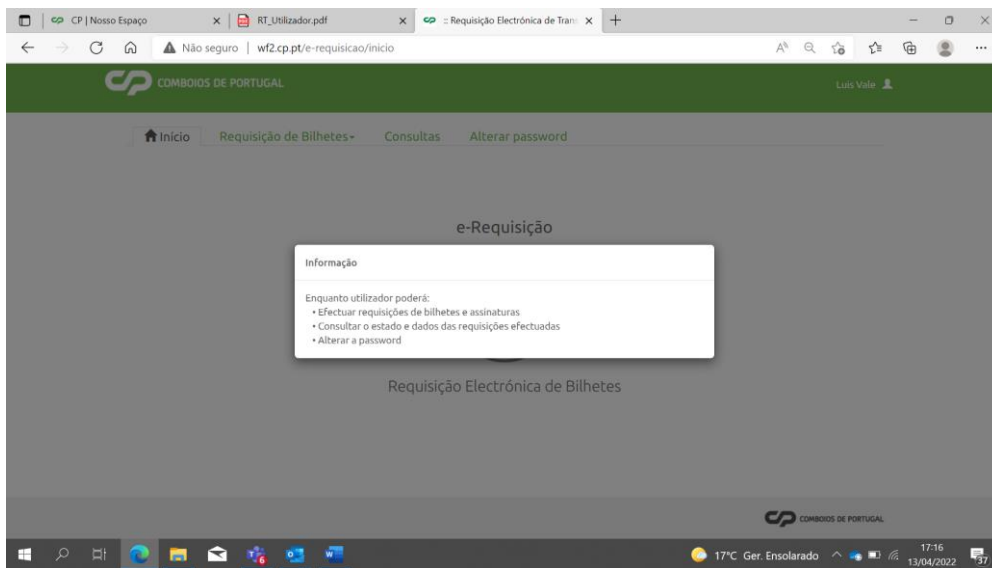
CP | Nosso Espaço
RT_Utilizador.pdf
:: Requisição Electrónica de Trans

Não seguro | wf2.cp.pt/e-requisicao/inicio

COMBOIOS DE PORTUGAL

Luis Vale

Início Requisição de Bilhetes Consultas Alterar password

e-Requisição

Informação

Enquanto utilizador poderá:
• Efectuar requisições de bilhetes e assinaturas
• Consultar o estado e dados das requisições efectuadas
• Alterar a password

Requisição Electrónica de Bilhetes

COMBOIOS DE PORTUGAL

17°C Ger. Ensolarado

17:16
13/04/2022

37